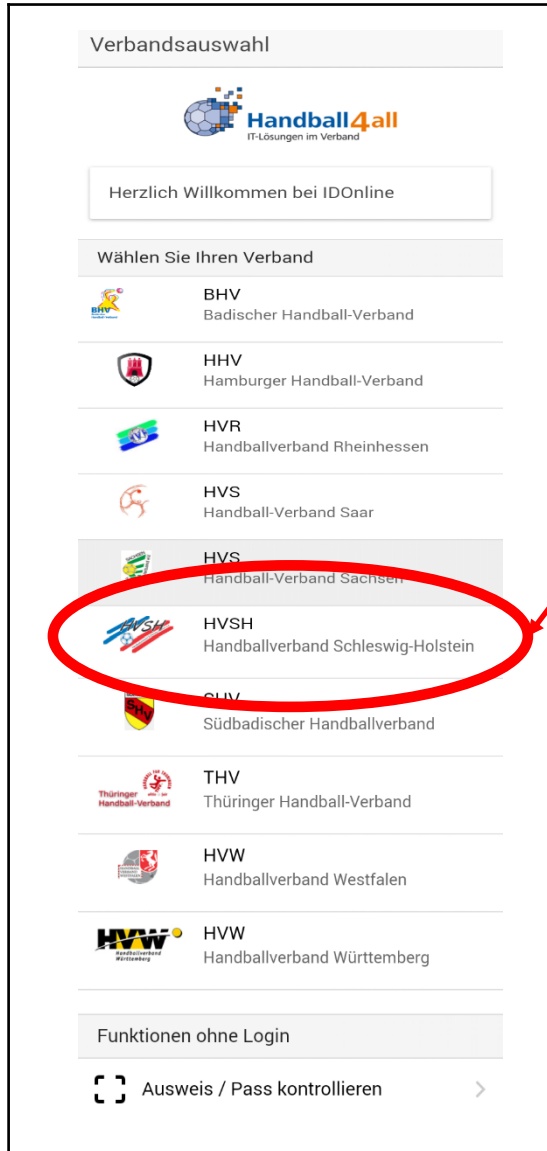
Verbandsauswahl

Handball4all
IT-Lösungen im Verband

Herzlich Willkommen bei IDOnline

Wählen Sie Ihren Verband

BHV
Badischer Handball-Verband

HHV
Hamburger Handball-Verband

HVR
Handballverband Rheinhessen

HVS
Handball-Verband Saar

HVS
Handball-Verband Sachsen

HVSH
Handballverband Schleswig-Holstein

SHV
Südbadischer Handballverband

Thüringer Handball-Verband
THV
Thüringer Handball-Verband

HVW
Handballverband Westfalen

HVW
Handballverband Württemberg
HVW
Handballverband Württemberg

Funktionen ohne Login

Ausweis / Pass kontrollieren